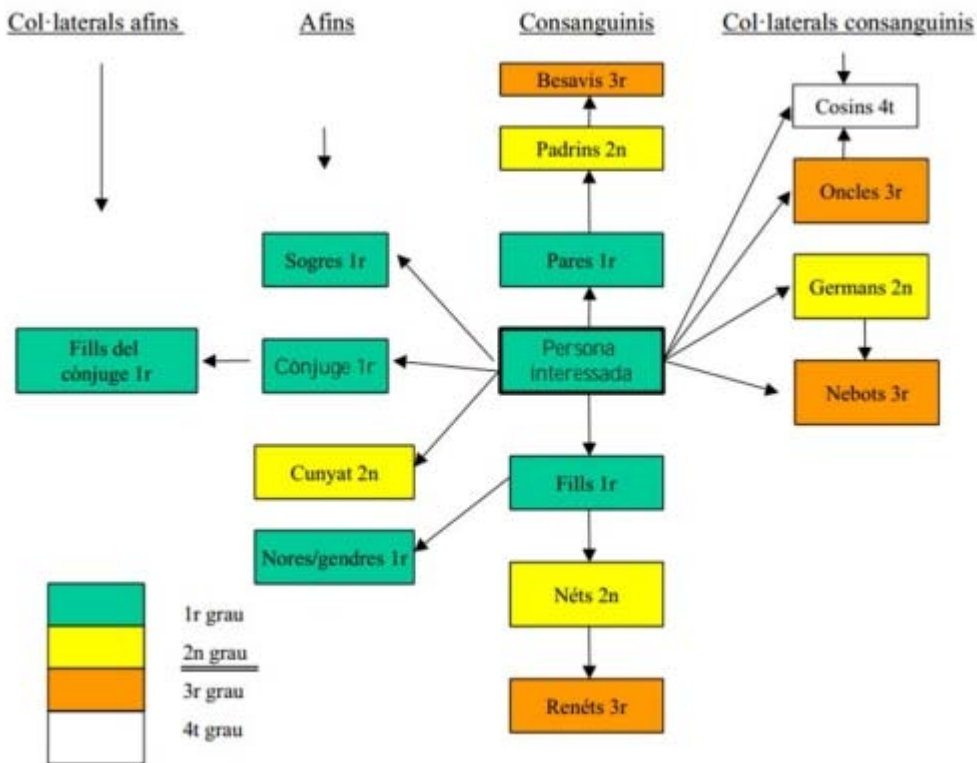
Col·laterals afins

Afins

Consanguinis

Col·laterals consanguinis

Besavis 3r

Padrins 2n

Pares 1r

Cosins 4t

Oncles 3r

Germans 2n

Nebots 3r

Sogres 1r

Fills del cònjuge 1r

Cònjuge 1r

Persona interessada

Cunyat 2n

Fills 1r

Nores/gendres 1r

Néts 2n

Renéts 3r

1r grau

2n grau

3r grau

4t grau